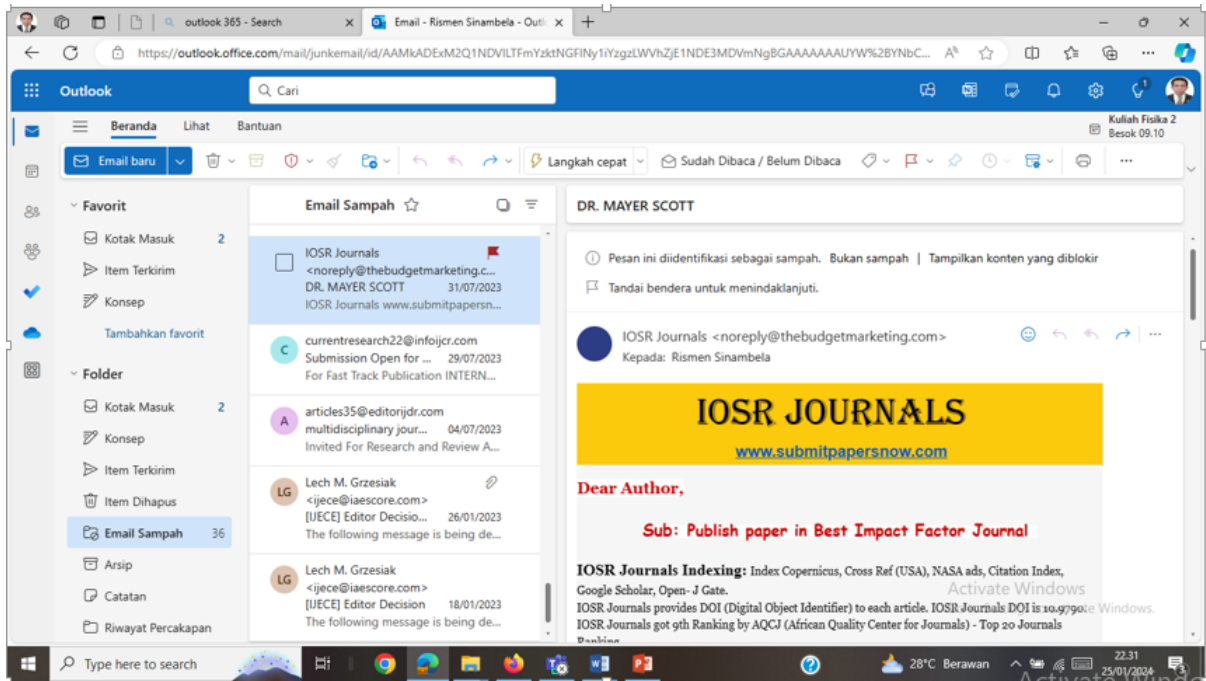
outlook 365 - Search
Email - Rismen Sinambela - Outl
https://outlook.office.com/mail/junkemail/id/AAMkADExM2Q1NDVlLTFmYzktNGFlNy1iYzgzLWVhZjE1NDE3MDVmNgBGAAAAAAAUYW%2BYNbC...

Outlook
Cari

Beranda Lihat Bantuan
Kuliah Fisika 2 Besok 09.10

Email baru
Langkah cepat
Sudah Dibaca / Belum Dibaca

Favorit
Kotak Masuk 2
Item Terkirim
Konsep
Tambahkan favorit
Folder
Kotak Masuk 2
Konsep
Item Terkirim
Item Dihapus
Email Sampah 36
Arsip
Catatan
Riwayat Percakapan

Email Sampah

IOSR Journals <noreply@thebudgetmarketing.c...
DR. MAYER SCOTT 31/07/2023
IOSR Journals www.submitpapersn...

C currentresearch22@infoijcr.com
Submission Open for ... 29/07/2023
For Fast Track Publication INTERN...

A articles35@editorijdr.com
multidisciplinary jour... 04/07/2023
Invited For Research and Review A...

LG Lech M. Grzesiak <ijece@iaescore.com>
[IJECE] Editor Decisio... 26/01/2023
The following message is being de...

LG Lech M. Grzesiak <ijece@iaescore.com>
[IJECE] Editor Decision 18/01/2023
The following message is being de...

DR. MAYER SCOTT

Pesan ini diidentifikasi sebagai sampah. Bukan sampah | Tampilkan konten yang diblokir
Tandai bendera untuk menindaklanjuti.

IOSR Journals <noreply@thebudgetmarketing.com>
Kepada: Rismen Sinambela

IOSR JOURNALS
www.submitpapersnow.com

Dear Author,

Sub: Publish paper in Best Impact Factor Journal

IOSR Journals Indexing: Index Copernicus, Cross Ref (USA), NASA ads, Citation Index, Google Scholar, Open- J Gate.
IOSR Journals provides DOI (Digital Object Identifier) to each article. IOSR Journals DOI is 10.9790
IOSR Journals got 9th Ranking by AQCJ (African Quality Center for Journals) - Top 20 Journals Ranking

Activate Windows

Type here to search
28°C Berawan
22.31
25/01/2024